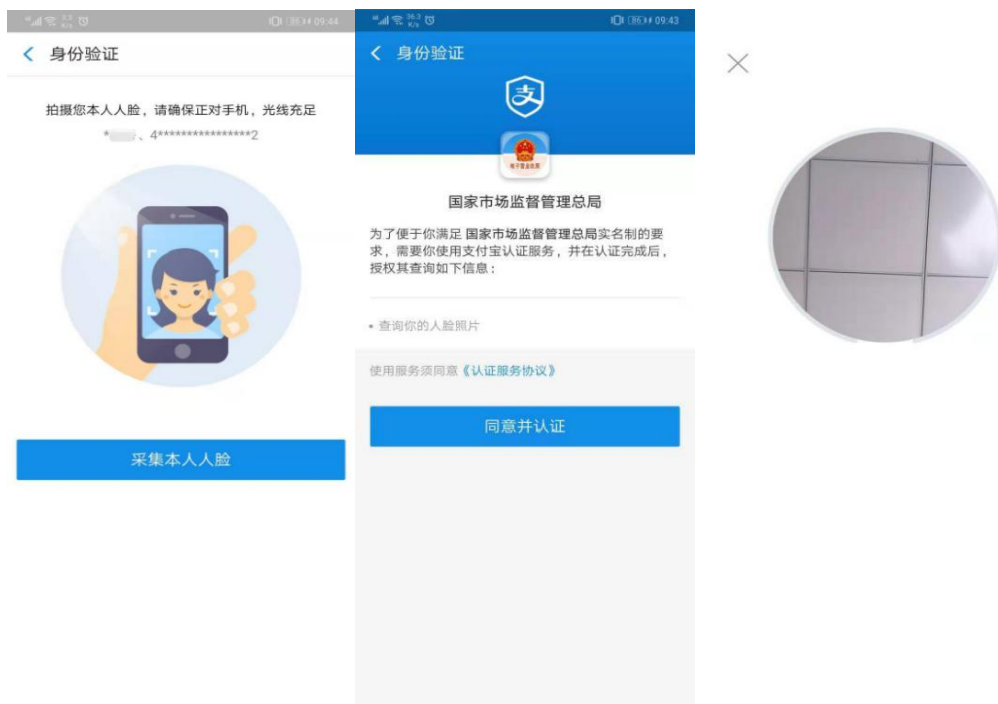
09:44

身份验证

拍摄您本人人脸，请确保正对手机，光线充足

*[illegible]4****************2

采集本人人脸

36.3 K/s 86 09:43

身份验证

支

国家市场监督管理总局

为了便于你满足 国家市场监督管理总局实名制的要求，需要你使用支付宝认证服务，并在认证完成后，授权其查询如下信息：

• 查询你的人脸照片

使用服务须同意《认证服务协议》

同意并认证